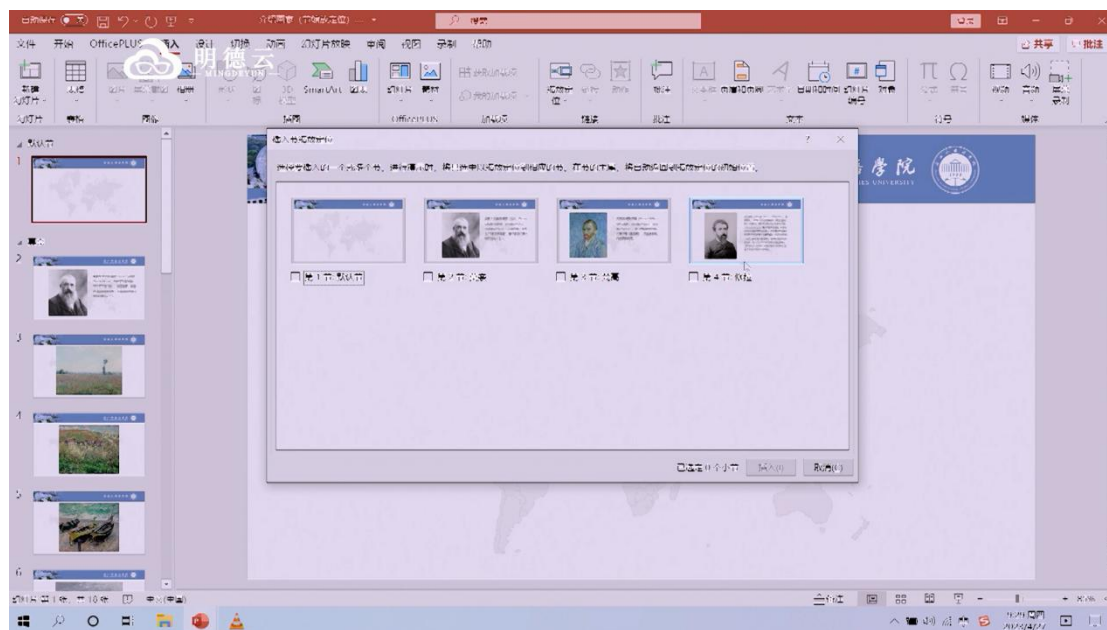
文件 开始 OfficePLUS 插入 设计 切换 动画 幻灯片放映 审阅 视图 录制 帮助

共享 批注

明德云
MINGDEYUN

新建幻灯片 表格 图片 形状 SmartArt 图表 幻灯片 素材 OfficePLUS 链接 批注 文本框 页眉和页脚 艺术字 日期和时间 幻灯片编号 对象 公式 符号 视频 音频 屏幕录制

幻灯片 表格 图像 插图 OfficePLUS 加载项 链接 批注 文本 符号 媒体

插入节和幻灯片

第1节:默认节

第2节:莫奈

第3节:梵高

第4节:高更

已选定0个小节 插入 取消

学院

幻灯片 第1张,共10张

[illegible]